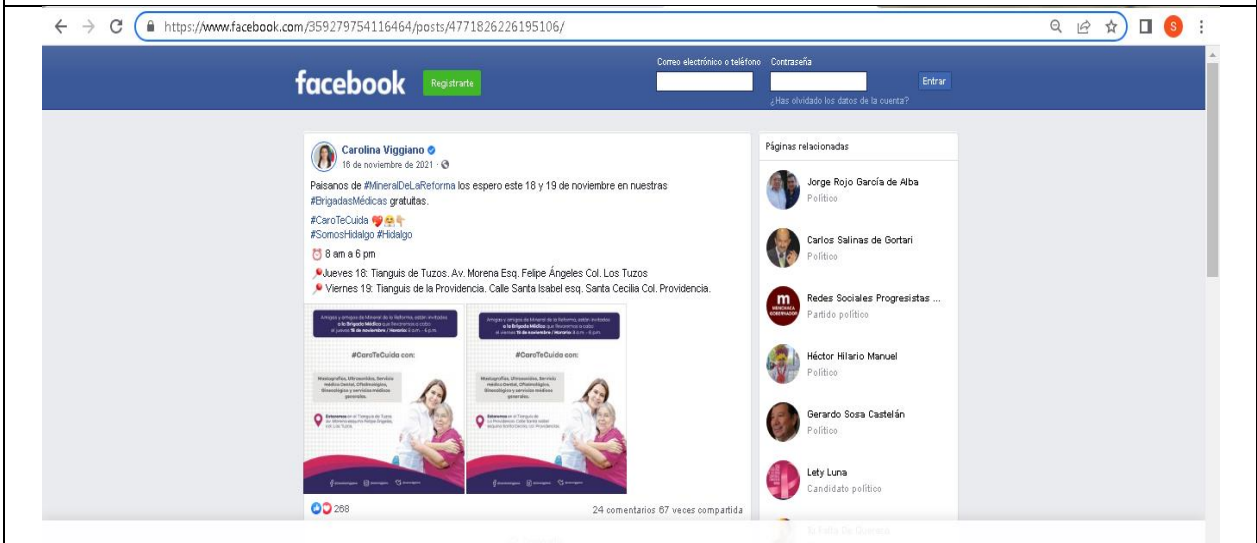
https://www.facebook.com/359279754116464/posts/4771826226195106/

facebook Registrarte

Correo electrónico o teléfono Contraseña

Entrar

¿Has olvidado los datos de la cuenta?

Carolina Viggiano
16 de noviembre de 2021 ·

Paisanos de #MineralDeLaReforma los espero este 18 y 19 de noviembre en nuestras #BrigadasMédicas gratuitas.

#CaroTeCuida
#SomosHidalgo #Hidalgo

8 am a 6 pm

Jueves 18: Tianguis de Tuzos. Av. Morena Esq. Felipe Ángeles Col. Los Tuzos
Viernes 19: Tianguis de la Providencia. Calle Santa Isabel esq. Santa Cecilia Col. Providencia.

#CaroTeCuida con:

#CaroTeCuida con:

268

24 comentarios 67 veces compartida

Páginas relacionadas

Jorge Rojo García de Alba
Político

Carlos Salinas de Gortari
Político

Redes Sociales Progresistas ...
Partido político

Héctor Hilario Manuel
Político

Gerardo Sosa Castelán
Político

Lety Luna
Candidato político

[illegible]